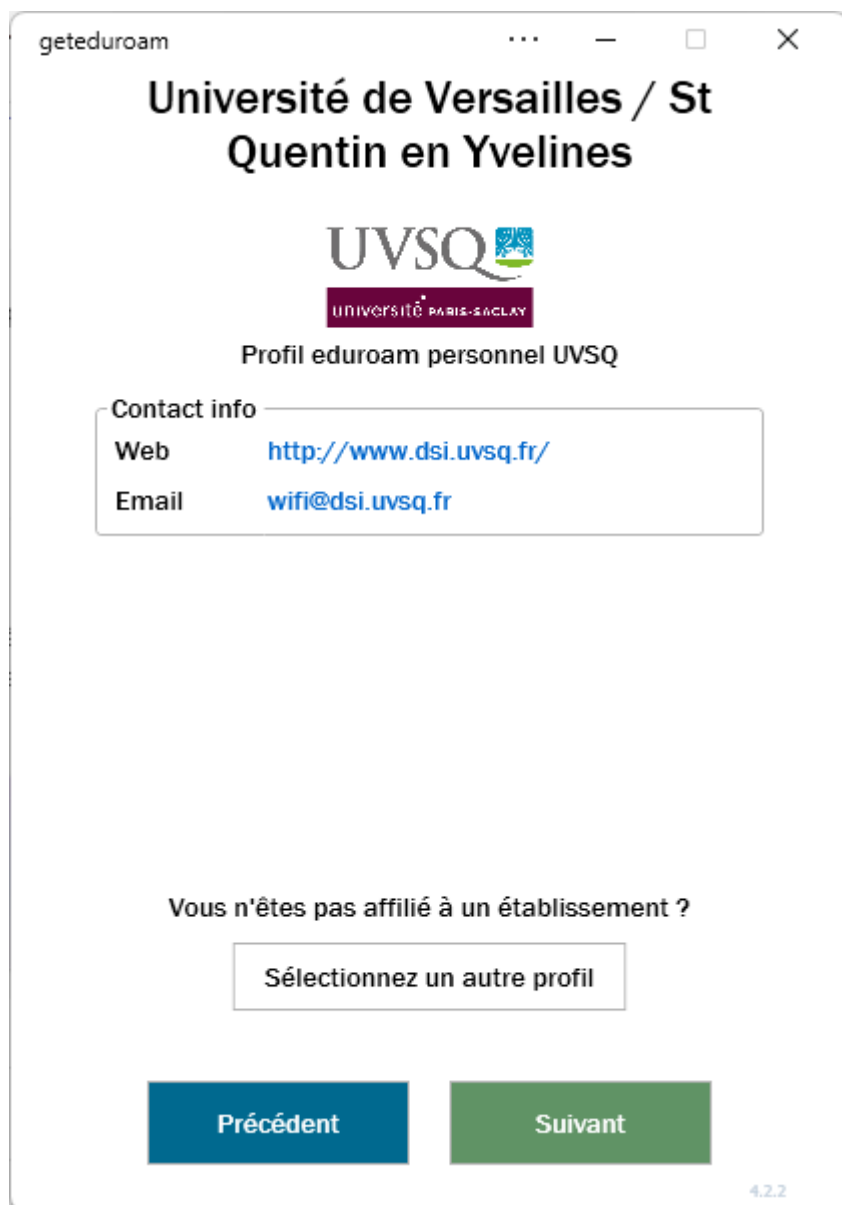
geteduroam

Université de Versailles / St Quentin en Yvelines

UVSQ

université PARIS-SACLAY

Profil eduroam personnel UVSQ

Contact info

| Web | http://www.dsi.uvsq.fr/ |
|---|---|
| Email | wifi@dsi.uvsq.fr |

Vous n'êtes pas affilié à un établissement ?

Sélectionnez un autre profil

Précédent

Suivant

4.2.2